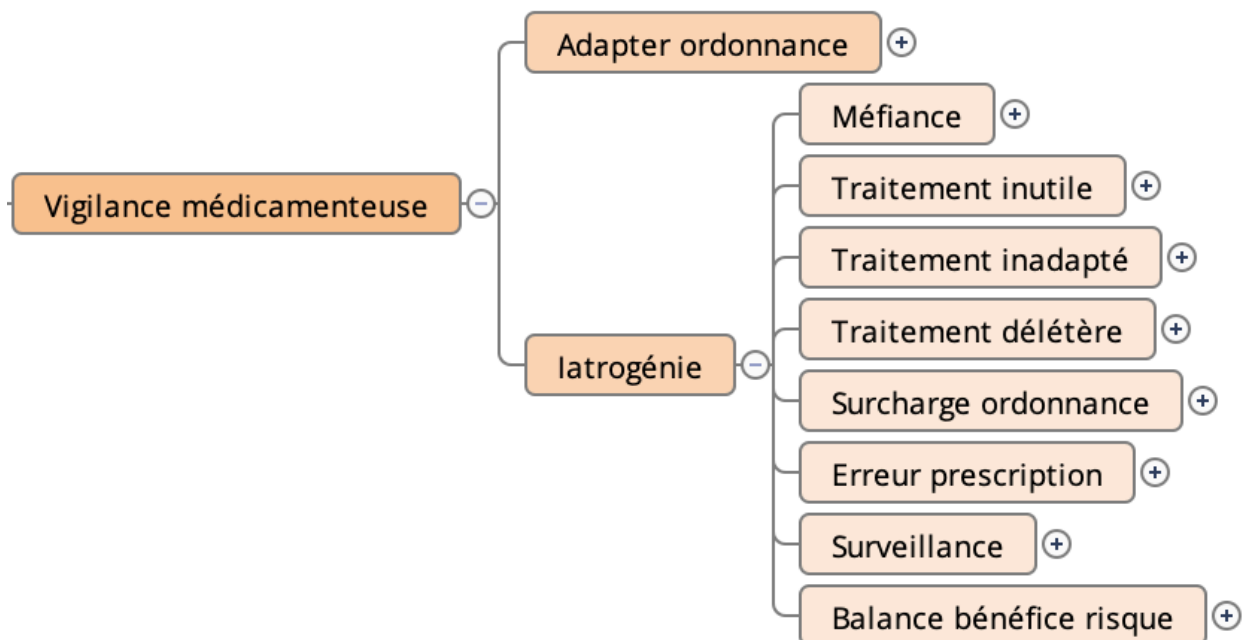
Vigilance médicamenteuse

Adapter ordonnance

Iatrogénie

Méfiance

Traitement inutile

Traitement inadapté

Traitement délétère

Surcharge ordonnance

Erreur prescription

Surveillance

Balance bénéfice risque